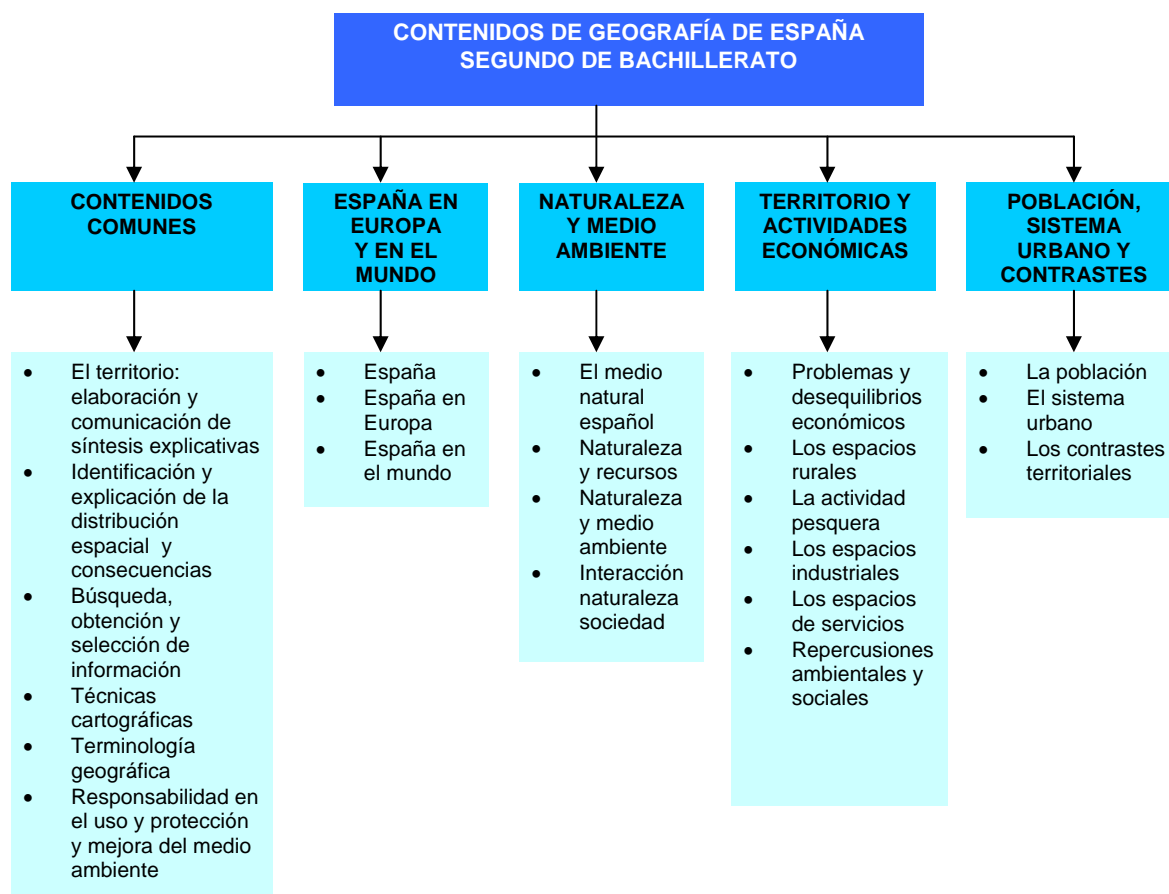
CONTENIDOS DE GEOGRAFÍA DE ESPAÑA
SEGUNDO DE BACHILLERATO

CONTENIDOS COMUNES

- El territorio: elaboración y comunicación de síntesis explicativas
- Identificación y explicación de la distribución espacial y consecuencias
- Búsqueda, obtención y selección de información
- Técnicas cartográficas
- Terminología geográfica
- Responsabilidad en el uso y protección y mejora del medio ambiente

ESPAÑA EN EUROPA Y EN EL MUNDO

- España
- España en Europa
- España en el mundo

NATURALEZA Y MEDIO AMBIENTE

- El medio natural español
- Naturaleza y recursos
- Naturaleza y medio ambiente
- Interacción naturaleza sociedad

TERRITORIO Y ACTIVIDADES ECONÓMICAS

- Problemas y desequilibrios económicos
- Los espacios rurales
- La actividad pesquera
- Los espacios industriales
- Los espacios de servicios
- Repercusiones ambientales y sociales

POBLACIÓN, SISTEMA URBANO Y CONTRASTES

- La población
- El sistema urbano
- Los contrastes territoriales